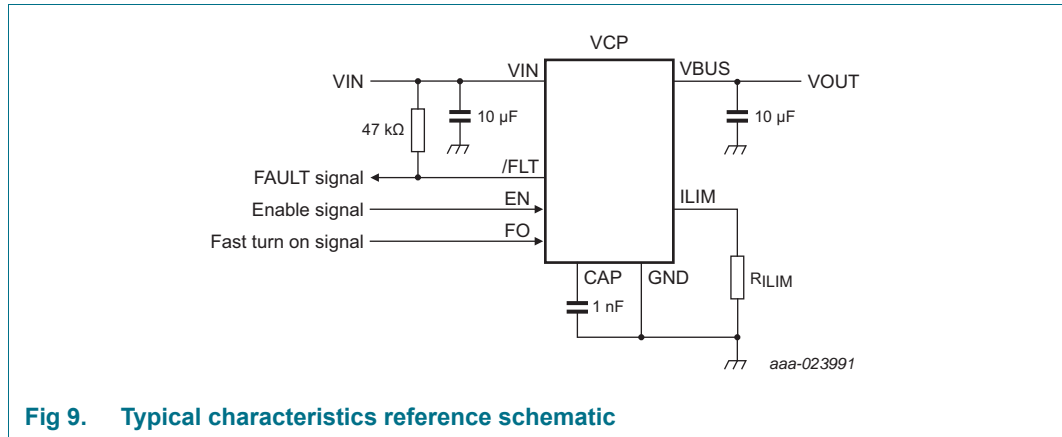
VCP

VIN

VIN

VBUS

VOUT

47 kΩ

10 µF

10 µF

/FLT

FAULT signal

EN

Enable signal

ILIM

FO

Fast turn on signal

$R_{ILIM}$

CAP

GND

1 nF

aaa-023991

Fig 9. Typical characteristics reference schematic